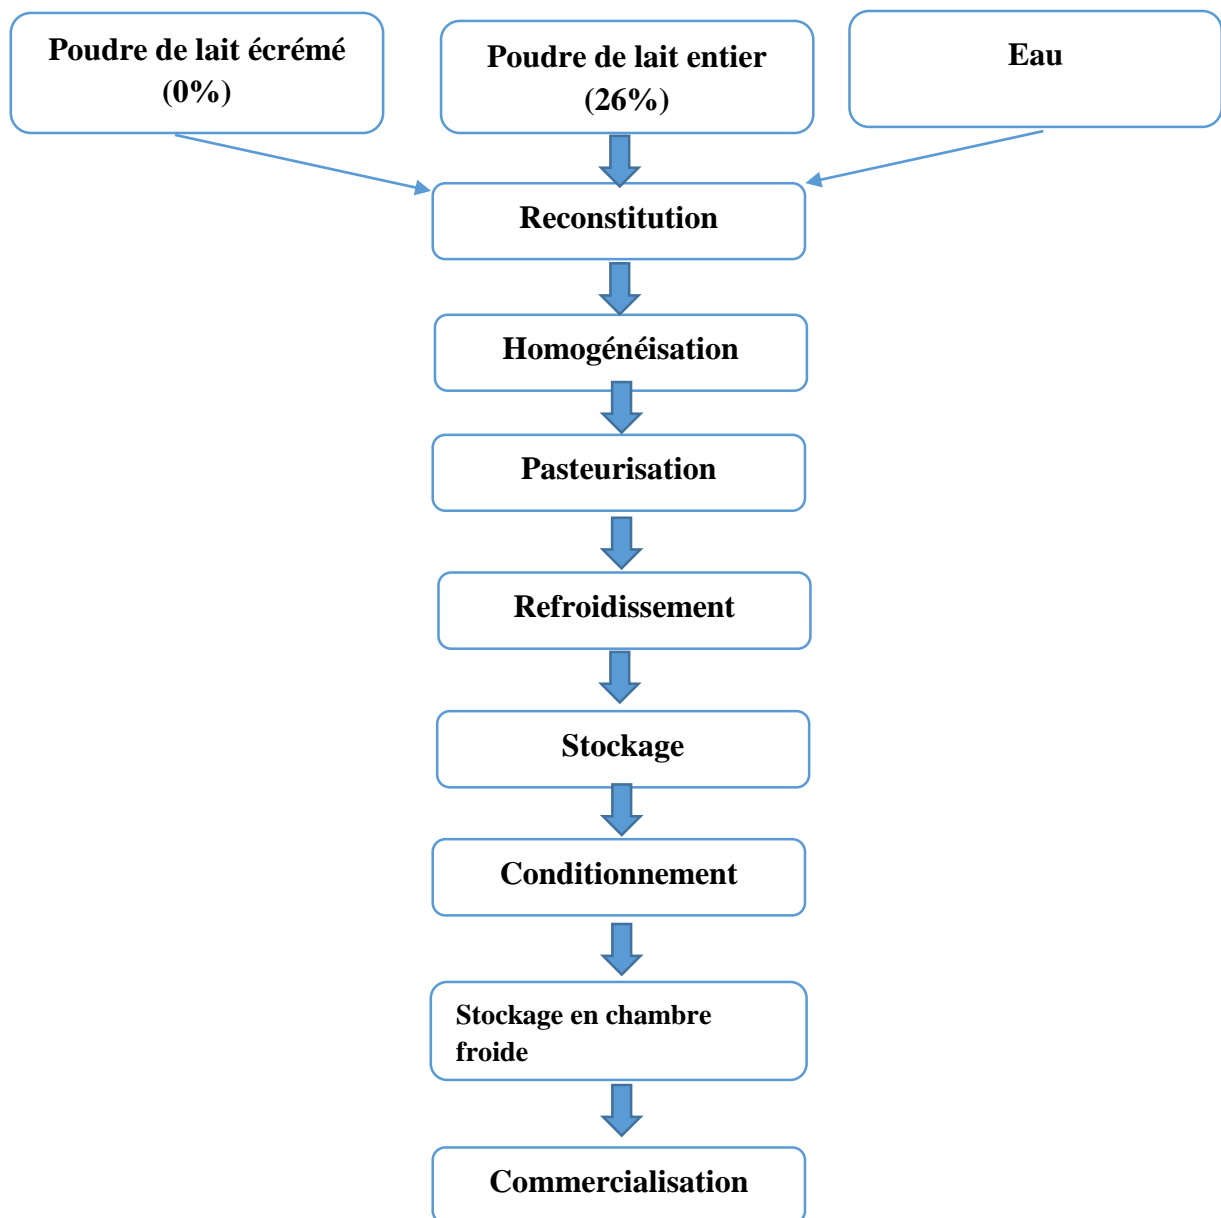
Poudre de lait écrémé (0%)

Poudre de lait entier (26%)

Eau

Reconstitution

Homogénéisation

Pasteurisation

Refroidissement

Stockage

Conditionnement

Stockage en chambre froide

Commercialisation